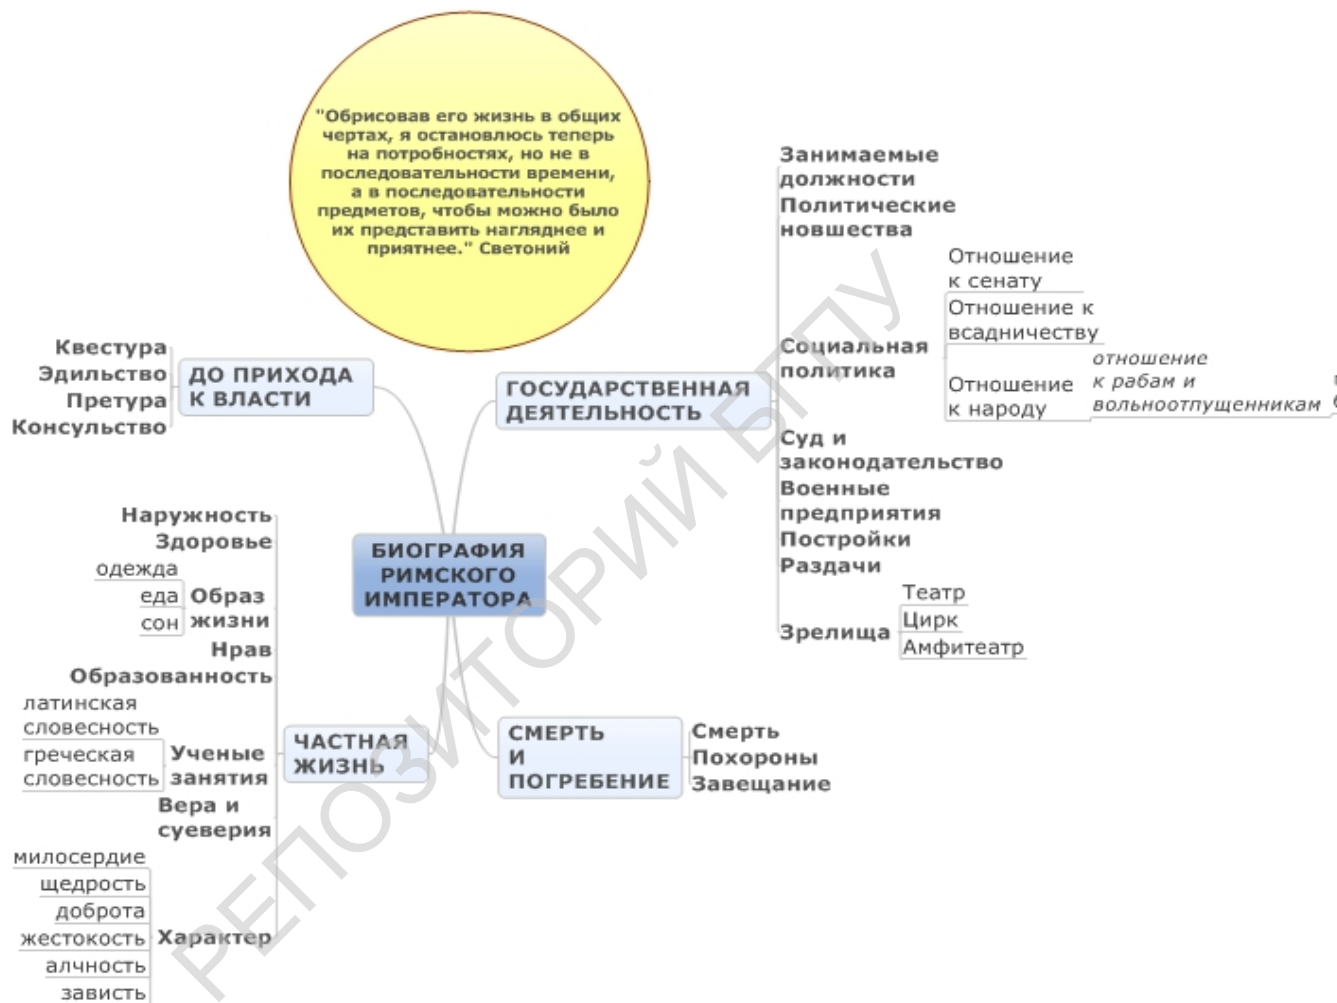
"Обрисовав его жизнь в общих чертах, я остановлюсь теперь на потробностях, но не в последовательности времени, а в последовательности предметов, чтобы можно было их представить нагляднее и приятнее." Светоний

БИОГРАФИЯ РИМСКОГО ИМПЕРАТОРА

ДО ПРИХОДА К ВЛАСТИ
Квестура
Эдильство
Претура
Консульство

ГОСУДАРСТВЕННАЯ ДЕЯТЕЛЬНОСТЬ
Занимаемые должности
Политические новшества
Социальная политика
Отношение к сенату
Отношение к всадничеству
Отношение к народу
отношение к рабам и вольноотпущенникам
Суд и законодательство
Военные предприятия
Постройки
Раздачи
Зрелища
Театр
Цирк
Амфитеатр

ЧАСТНАЯ ЖИЗНЬ
Наружность
Здоровье
Образ жизни
одежда
еда
сон
Нрав
Образованность
Ученые занятия
латинская словесность
греческая словесность
Вера и суеверия
Характер
милосердие
щедрость
доброта
жестокость
алчность
зависть

СМЕРТЬ И ПОГРЕБЕНИЕ
Смерть
Похороны
Завещание

РЕПОЗИТОРИЙ БГПУ